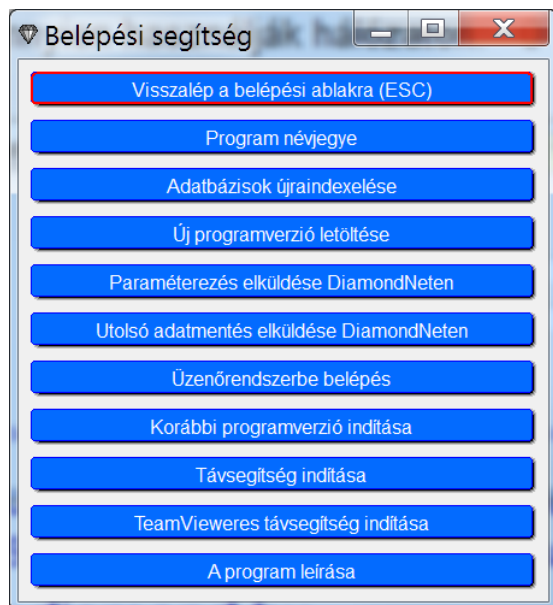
Belépési segítség

Visszalép a belépési ablakra (ESC)

Program névjegye

Adatbázisok újraindexelése

Új programverzió letöltése

Paraméterezés elküldése DiamondNeten

Utolsó adatmentés elküldése DiamondNeten

Üzenőrendszerbe belépés

Korábbi programverzió indítása

Távsegítség indítása

TeamVieweres távsegítség indítása

A program leírása